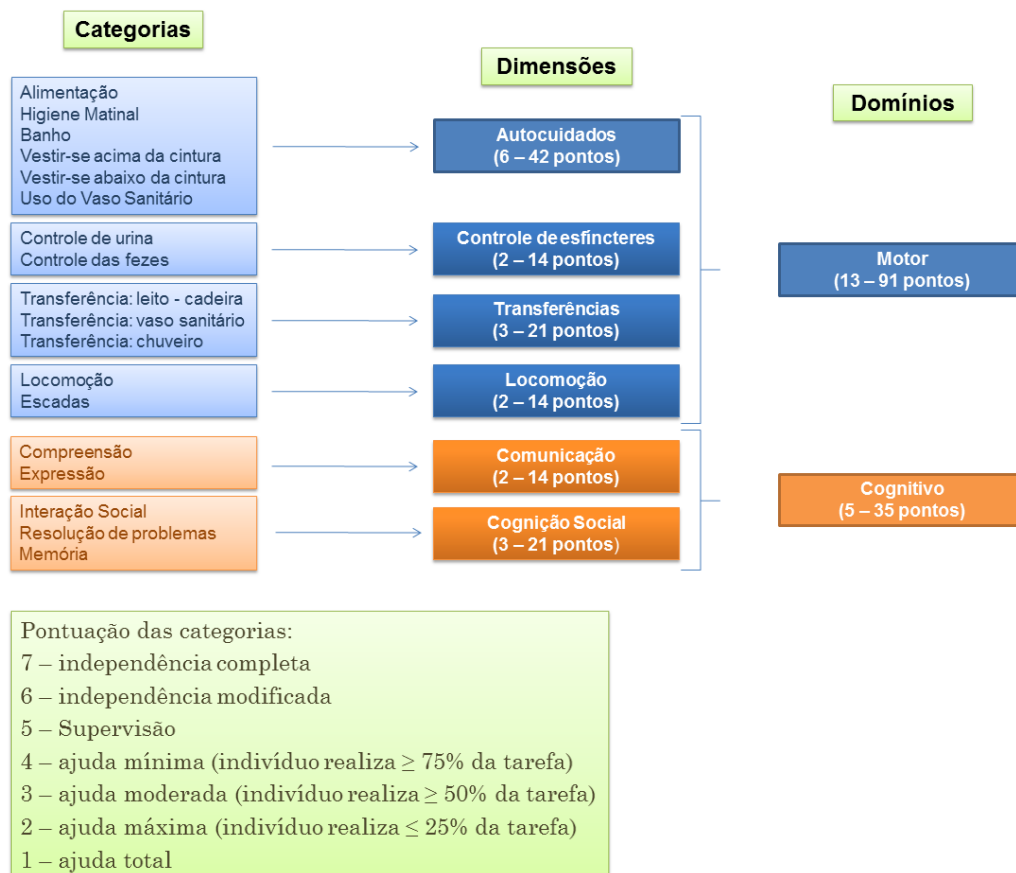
Categorias

Dimensões

Domínios

Alimentação
Higiene Matinal
Banho
Vestir-se acima da cintura
Vestir-se abaixo da cintura
Uso do Vaso Sanitário

Autocuidados
(6 – 42 pontos)

Controle de urina
Controle das fezes

Controle de esfíncteres
(2 – 14 pontos)

Transferência: leito - cadeira
Transferência: vaso sanitário
Transferência: chuveiro

Transferências
(3 – 21 pontos)

Locomoção
Escadas

Locomoção
(2 – 14 pontos)

Motor
(13 – 91 pontos)

Compreensão
Expressão

Comunicação
(2 – 14 pontos)

Interação Social
Resolução de problemas
Memória

Cognição Social
(3 – 21 pontos)

Cognitivo
(5 – 35 pontos)

Pontuação das categorias:
7 – independência completa
6 – independência modificada
5 – Supervisão
4 – ajuda mínima (indivíduo realiza ≥ 75% da tarefa)
3 – ajuda moderada (indivíduo realiza ≥ 50% da tarefa)
2 – ajuda máxima (indivíduo realiza ≤ 25% da tarefa)
1 – ajuda total